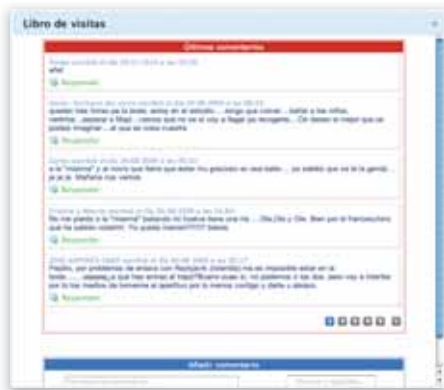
Libro de visitas

Últimos comentarios

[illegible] escribió el día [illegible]
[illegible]
Responder

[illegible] escribió el día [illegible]
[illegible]
Responder

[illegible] escribió el día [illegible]
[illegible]
Responder

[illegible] escribió el día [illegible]
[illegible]
Responder

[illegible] escribió el día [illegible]
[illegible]
Responder

Añadir comentario